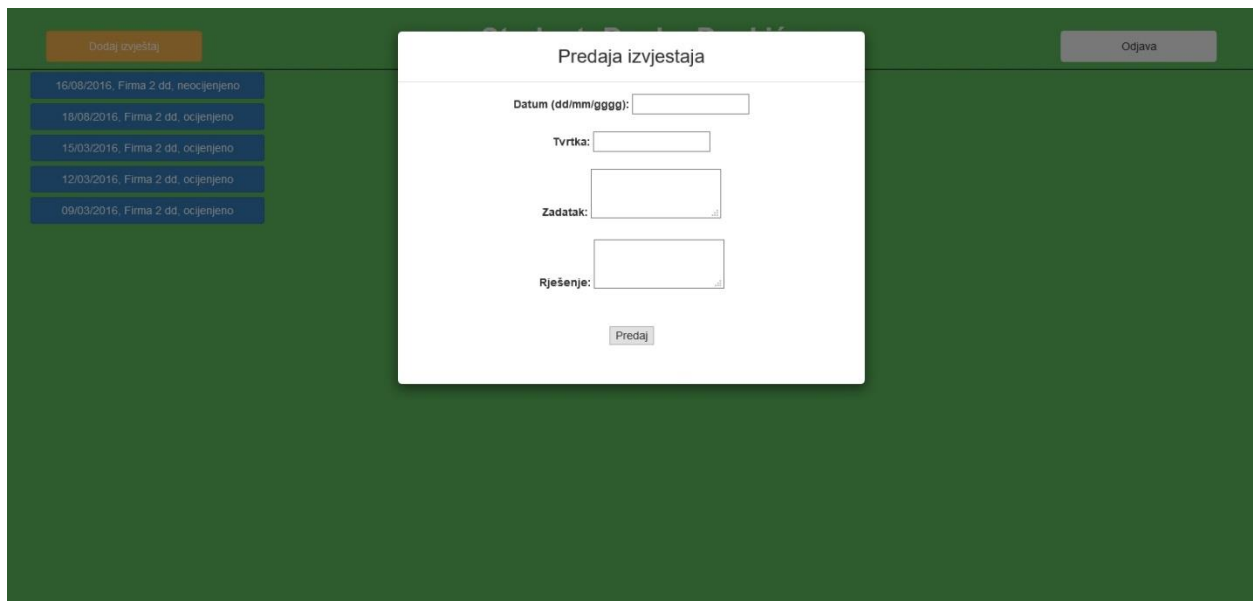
Dodaj izvještaj

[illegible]

Odjava

16/08/2016, Firma 2 dd, neocijenjeno

18/08/2016, Firma 2 dd, ocijenjeno

15/03/2016, Firma 2 dd, ocijenjeno

12/03/2016, Firma 2 dd, ocijenjeno

09/03/2016, Firma 2 dd, ocijenjeno

Predaja izvjestaja

Datum (dd/mm/gggg):

Tvrtka:

Zadatak:

Rješenje:

Predaj